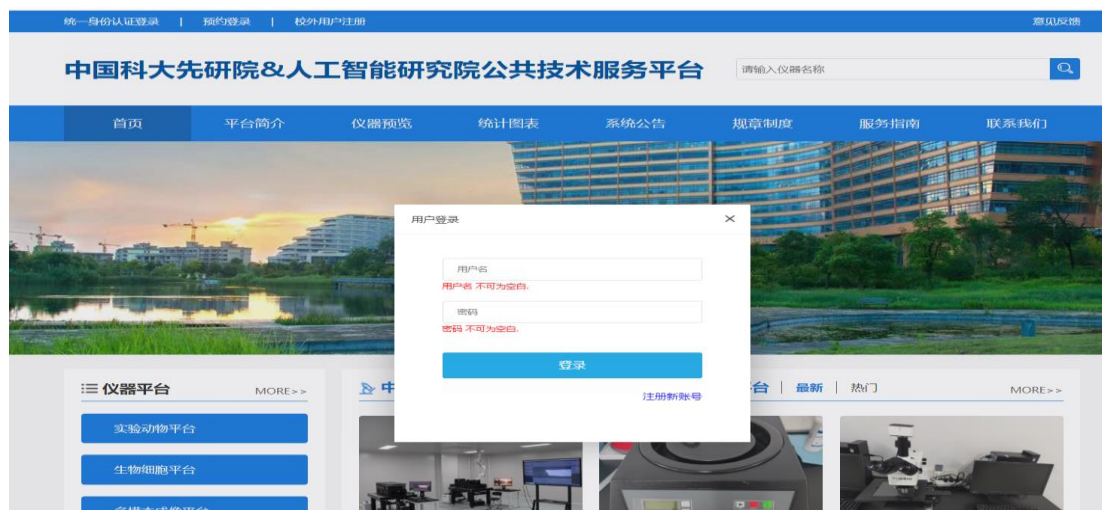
统一身份认证登录 | 预约登录 | 校外用户注册

意见反馈

中国科大先研院&人工智能研究院公共技术服务平台

请输入仪器名称

首页
平台简介
仪器预览
统计图表
系统公告
规章制度
服务指南
联系我们

用户登录

×

用户名
用户名 不可为空白.

密码
密码 不可为空白.

登录

注册新账号

仪器平台
MORE>>

实验动物平台
生物细胞平台
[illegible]

中
台 | 最新 | 热门
MORE>>